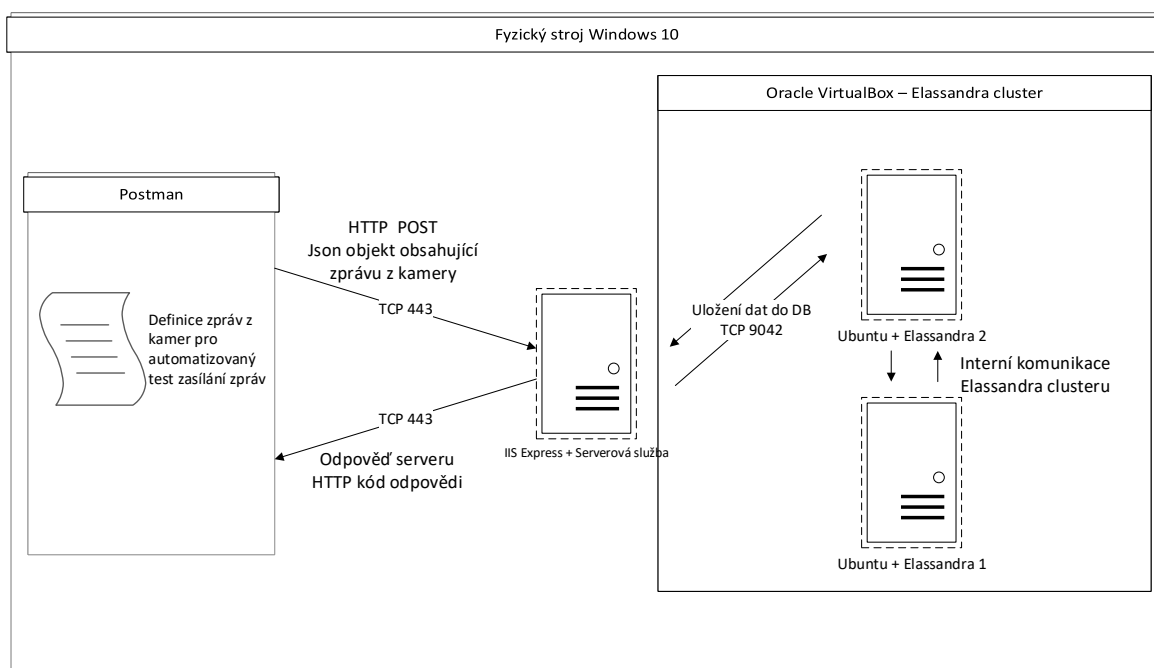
Fyzický stroj Windows 10

Oracle VirtualBox – Elassandra cluster

Postman

HTTP POST
Json objekt obsahující zprávu z kamery

TCP 443

Definice zpráv z kamer pro automatizovaný test zasílání zpráv

TCP 443

Odpověď serveru
HTTP kód odpovědi

IIS Express + Serverová služba

Uložení dat do DB
TCP 9042

Ubuntu + Elassandra 2

Interní komunikace Elassandra clusteru

Ubuntu + Elassandra 1